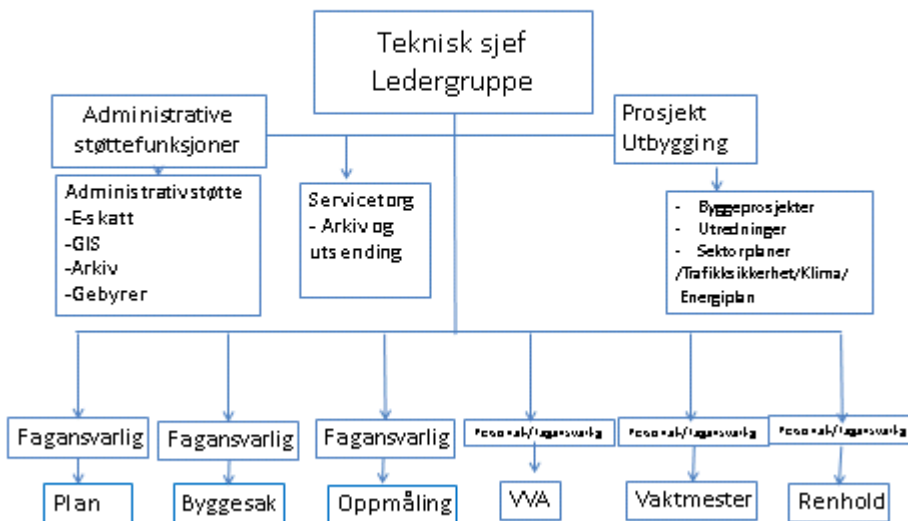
Teknisk sjef
Ledergruppe

Administrative støttefunksjoner

Prosjekt Utbygging

Administrativstøtte
-E-skatt
-GIS
-Arkiv
-Gebyrer

Servicetorg
- Arkiv og utsending

- Byggeprosjekter
- Utredninger
- Sektorplaner /Trafikksikkerhet/Klima/ Energiplan

Fagansvarlig
Plan

Fagansvarlig
Byggesak

Fagansvarlig
Oppmåling

Personal/fagansvarlig
VVA

Personal/fagansvarlig
Vaktmester

Personal/fagansvarlig
Renhold